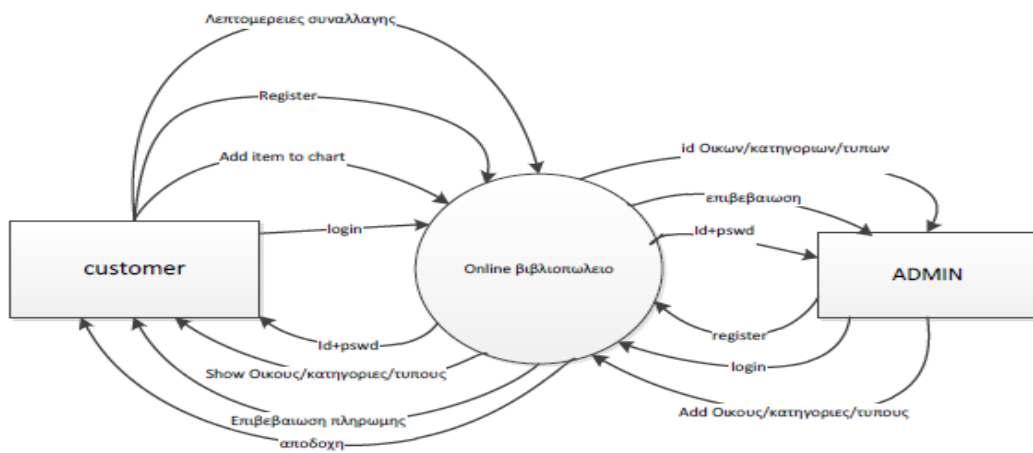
Λεπτομερειες συναλλαγης

Register

Add item to chart

login

customer

Online βιβλιοπωλειο

id Οικων/κατηγοριων/τυπων

επιβεβαιωση

Id+pswd

ADMIN

Id+pswd

Show Οικους/κατηγοριες/τυπους

Επιβεβαιωση πληρωμης

αποδοχη

register

login

Add Οικους/κατηγοριες/τυπους